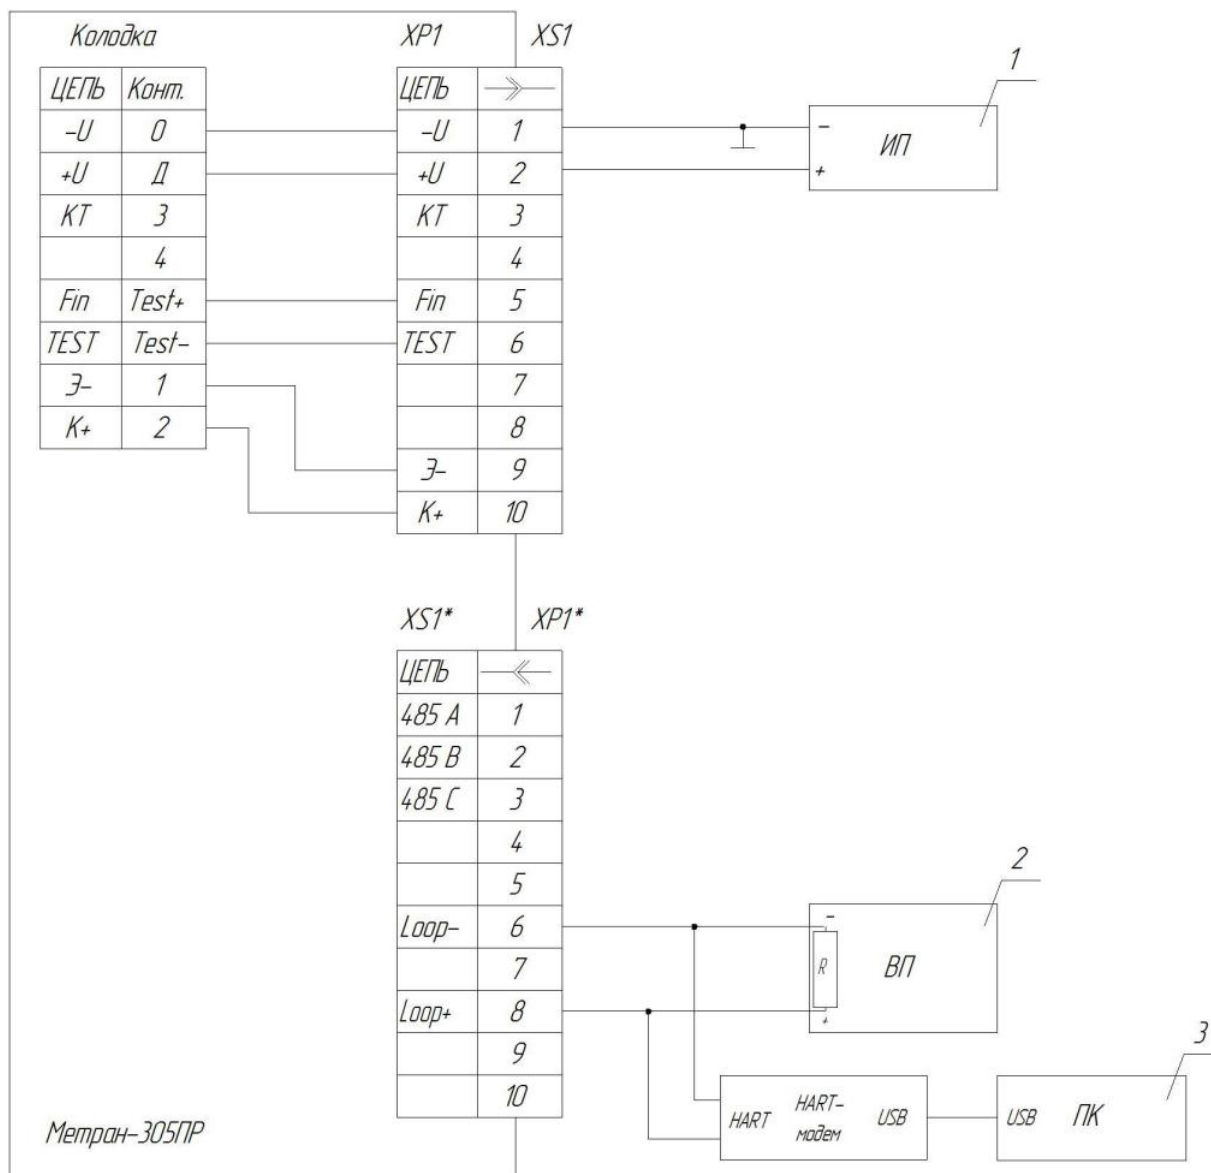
Колодка

| ЦЕПЬ | Конт. |
|---|---|
| –U | 0 |
| +U | Д |
| КТ | 3 |
| | 4 |
| Fin | Test+ |
| TEST | Test– |
| Э– | 1 |
| К+ | 2 |

XP1 XS1

| ЦЕПЬ | |
|---|---|
| –U | 1 |
| +U | 2 |
| КТ | 3 |
| | 4 |
| Fin | 5 |
| TEST | 6 |
| | 7 |
| | 8 |
| Э– | 9 |
| К+ | 10 |

1

– + ИП

XS1* XP1*

| ЦЕПЬ | |
|---|---|
| 485 A | 1 |
| 485 B | 2 |
| 485 C | 3 |
| | 4 |
| | 5 |
| Loop– | 6 |
| | 7 |
| Loop+ | 8 |
| | 9 |
| | 10 |

2

– R + ВП

HART HART–модем USB

3

USB ПК

Метран–305ПР